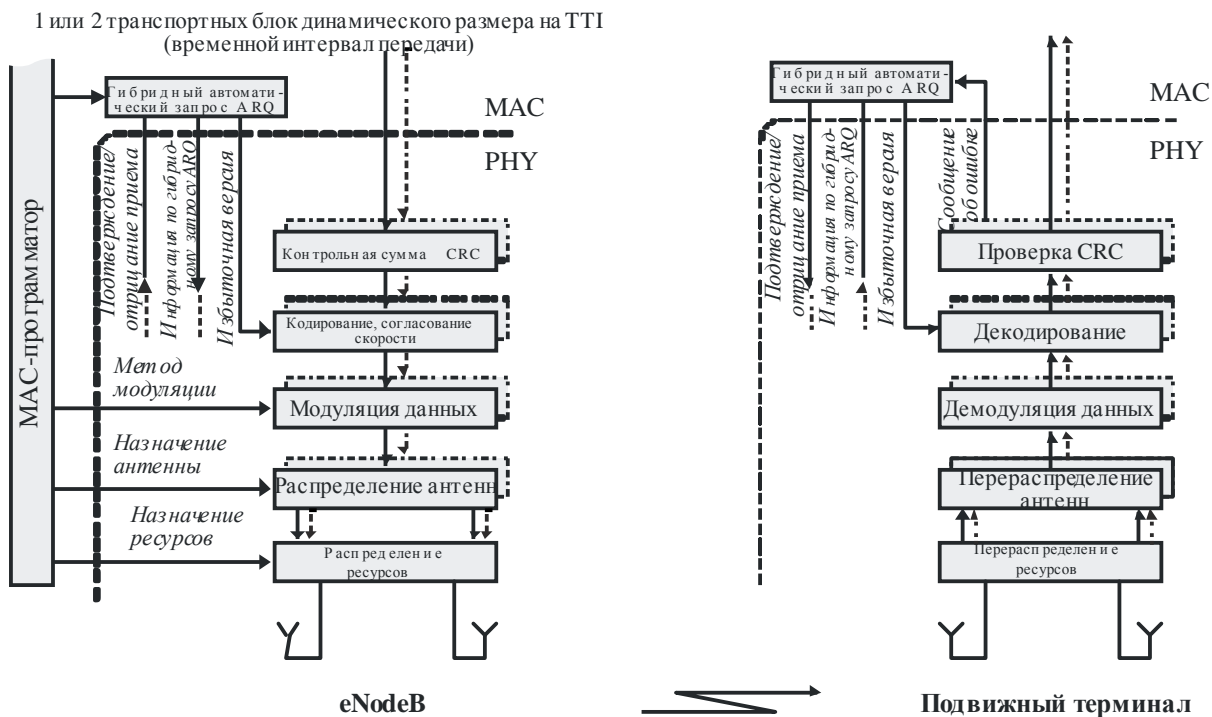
1 или 2 транспортных блок динамического размера на TTI (временной интервал передачи)

МАС-программатор

Гибридный автоматический запрос ARQ

MAC

PHY

Подтверждение/отрицание приема

Информация по гибридному запросу ARQ

Избыточная версия

Контрольная сумма CRC

Кодирование, согласование скорости

Метод модуляции

Модуляция данных

Назначение антенны

Распределение антенн

Назначение ресурсов

Распределение ресурсов

eNodeB

Гибридный автоматический запрос ARQ

MAC

PHY

Подтверждение/отрицание приема

Информация по гибридному запросу ARQ

Избыточная версия

Сообщение об ошибке

Проверка CRC

Декодирование

Демодуляция данных

Перераспределение антенн

Перераспределение ресурсов

Подвижный терминал